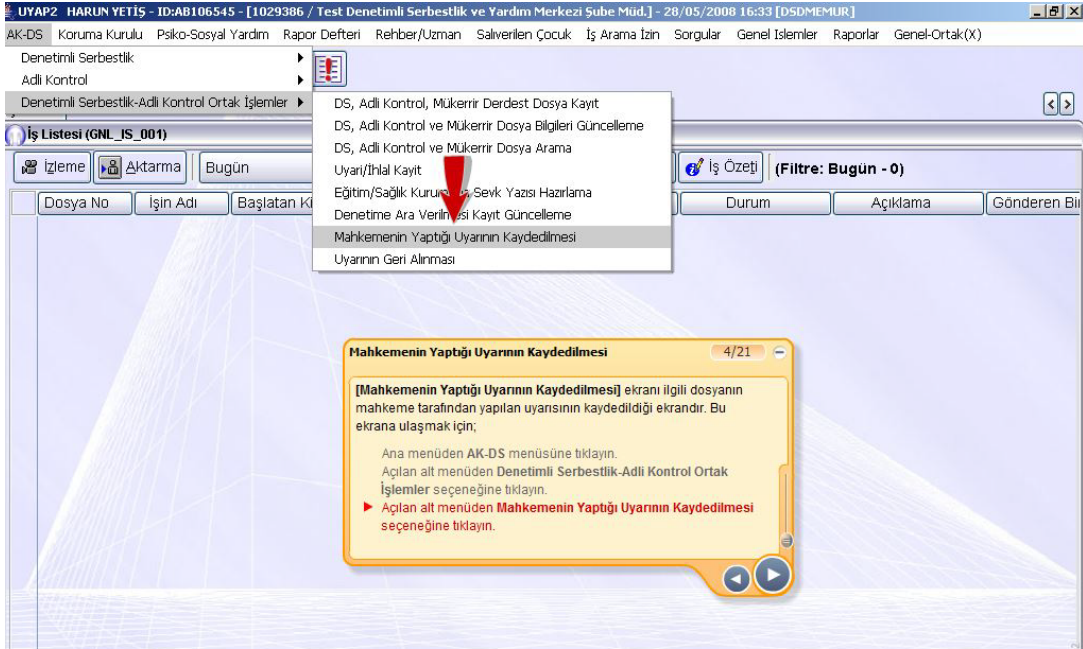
UYAP2 HARUN YETİŞ - ID:AB106545 - [1029386 / Test Denetimli Serbestlik ve Yardım Merkezi Şube Müd.] - 28/05/2008 16:33 [DSDMEMUR]

AK-DS Koruma Kurulu Psiko-Sosyal Yardım Rapor Defteri Rehber/Uzman Salıverilen Çocuk İş Arama İzin Sorgular Genel Islemler Raporlar Genel-Ortak(X)

Denetimli Serbestlik
Adli Kontrol
Denetimli Serbestlik-Adli Kontrol Ortak İşlemler

DS, Adli Kontrol, Mükerrir Derdest Dosya Kayıt
DS, Adli Kontrol ve Mükerrir Dosya Bilgileri Güncelleme
DS, Adli Kontrol ve Mükerrir Dosya Arama
Uyarı/İhlal Kayıt
Eğitim/Sağlık Kurum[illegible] Sevk Yazısı Hazırlama
Denetime Ara Veril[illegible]si Kayıt Güncelleme
Mahkemenin Yaptığı Uyarının Kaydedilmesi
Uyarının Geri Alınması

İş Listesi (GNL_IS_001)

İzleme Aktarma Bugün İş Özeti (Filtre: Bugün - 0)

| Dosya No | İşin Adı | Başlatan Ki | Durum | Açıklama | Gönderen Bi |
|---|---|---|---|---|---|

Mahkemenin Yaptığı Uyarının Kaydedilmesi 4/21

[Mahkemenin Yaptığı Uyarının Kaydedilmesi] ekranı ilgili dosyanın mahkeme tarafından yapılan uyarısının kaydedildiği ekrandır. Bu ekrana ulaşmak için;

Ana menüden AK-DS menüsüne tıklayın.
Açılan alt menüden Denetimli Serbestlik-Adli Kontrol Ortak İşlemler seçeneğine tıklayın.
Açılan alt menüden Mahkemenin Yaptığı Uyarının Kaydedilmesi seçeneğine tıklayın.